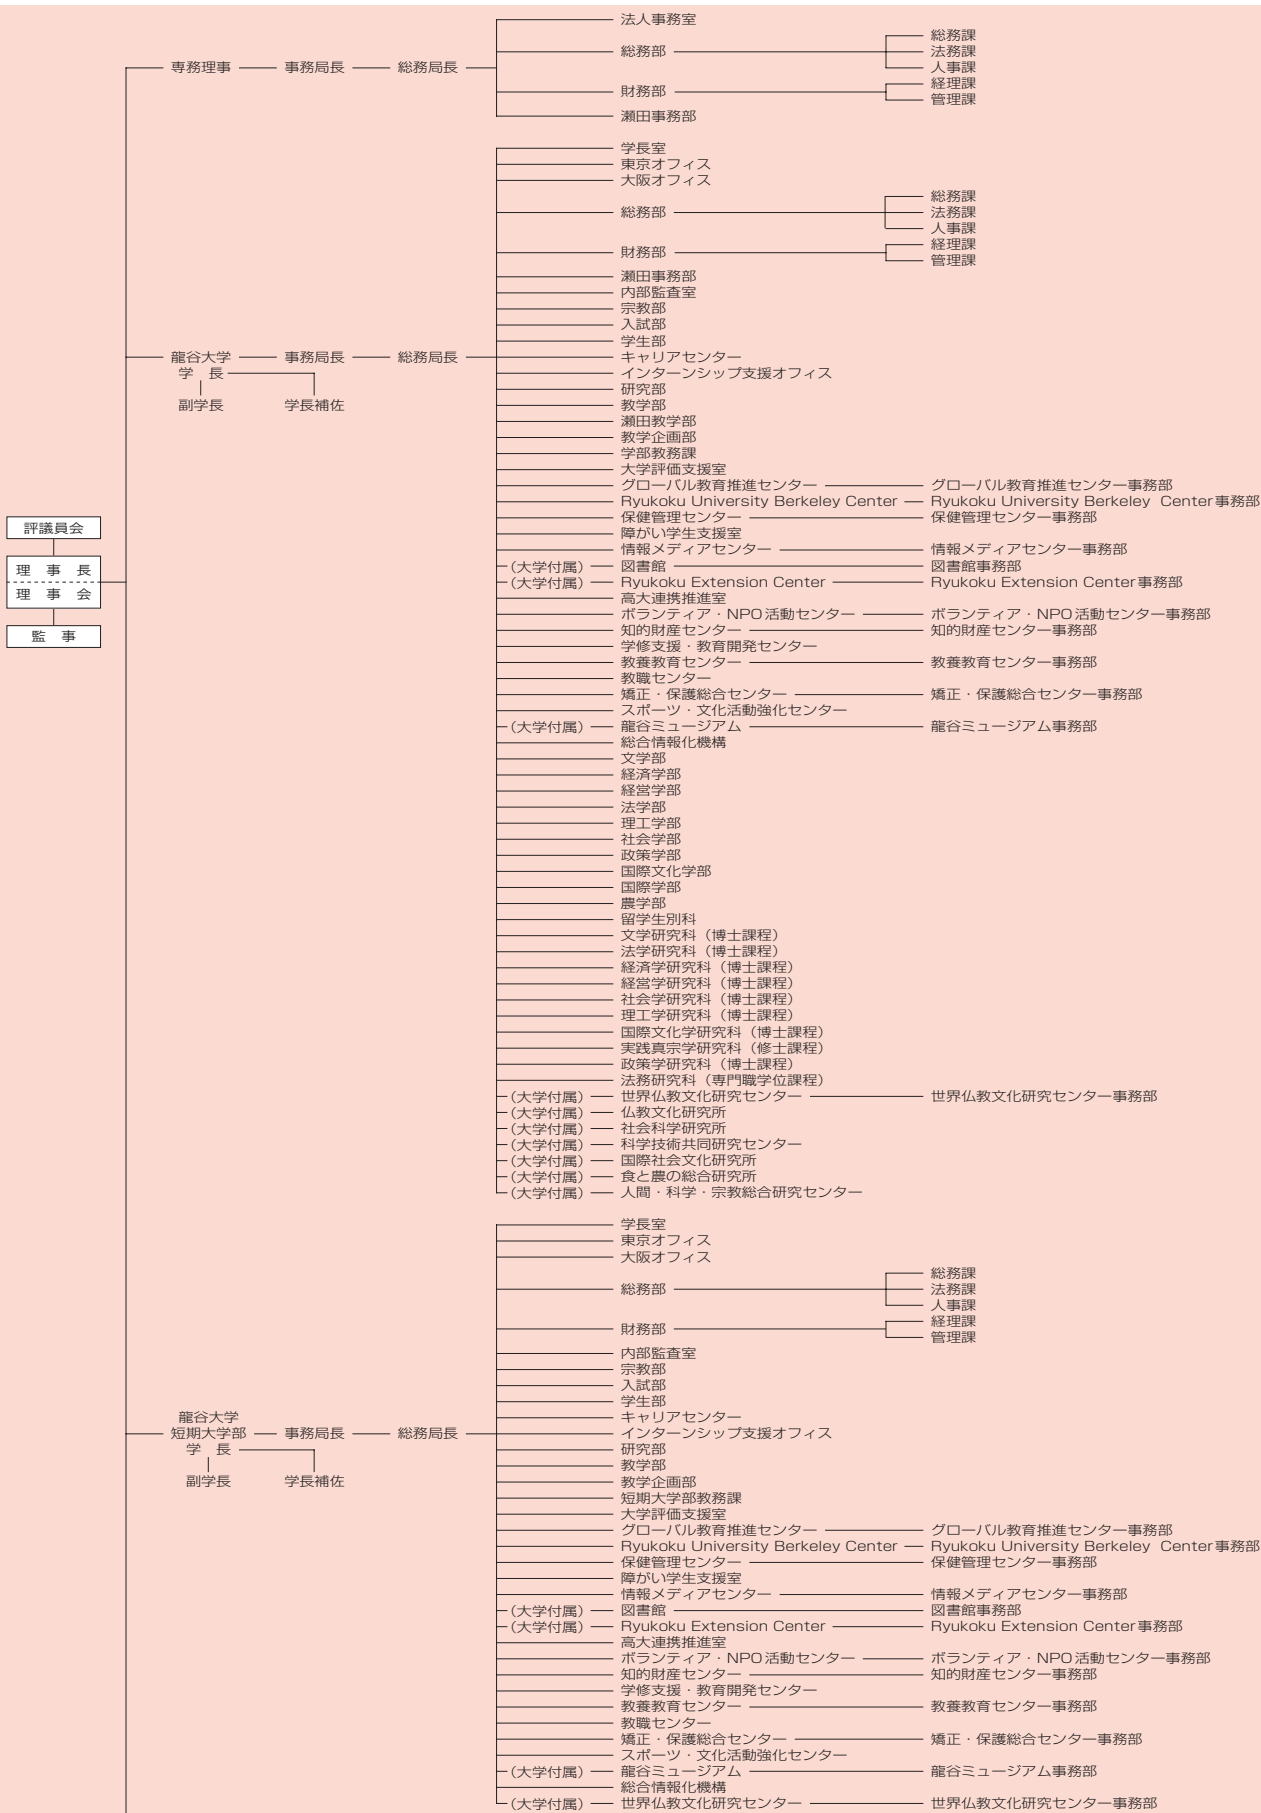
評議員会
理事長
理事会
監事

専務理事 事務局長 総務局長
法人事務室
総務部
総務課
法務課
人事課
財務部
経理課
管理課
瀬田事務部

龍谷大学 学長 事務局長 総務局長
副学長 学長補佐
学長室
東京オフィス
大阪オフィス
総務部
総務課
法務課
人事課
財務部
経理課
管理課
瀬田事務部
内部監査室
宗教部
入試部
学生部
キャリアセンター
インターンシップ支援オフィス
研究部
教学部
瀬田教学部
教学企画部
学部教務課
大学評価支援室
グローバル教育推進センター — グローバル教育推進センター事務部
Ryukoku University Berkeley Center — Ryukoku University Berkeley Center事務部
保健管理センター — 保健管理センター事務部
障がい学生支援室
情報メディアセンター — 情報メディアセンター事務部
(大学付属) 図書館 — 図書館事務部
(大学付属) Ryukoku Extension Center — Ryukoku Extension Center事務部
高大連携推進室
ボランティア・NPO活動センター — ボランティア・NPO活動センター事務部
知的財産センター — 知的財産センター事務部
学修支援・教育開発センター
教養教育センター — 教養教育センター事務部
教職センター
矯正・保護総合センター — 矯正・保護総合センター事務部
スポーツ・文化活動強化センター
(大学付属) 龍谷ミュージアム — 龍谷ミュージアム事務部
総合情報化機構
文学部
経済学部
経営学部
法学部
理工学部
社会学部
政策学部
国際文化学部
国際学部
農学部
留学生別科
文学研究科（博士課程）
法学研究科（博士課程）
経済学研究科（博士課程）
経営学研究科（博士課程）
社会学研究科（博士課程）
理工学研究科（博士課程）
国際文化学研究科（博士課程）
実践真宗学研究科（修士課程）
政策学研究科（博士課程）
法務研究科（専門職学位課程）
(大学付属) 世界仏教文化研究センター — 世界仏教文化研究センター事務部
(大学付属) 仏教文化研究所
(大学付属) 社会科学研究所
(大学付属) 科学技術共同研究センター
(大学付属) 国際社会文化研究所
(大学付属) 食と農の総合研究所
(大学付属) 人間・科学・宗教総合研究センター

龍谷大学 短期大学部 学長 事務局長 総務局長
副学長 学長補佐
学長室
東京オフィス
大阪オフィス
総務部
総務課
法務課
人事課
財務部
経理課
管理課
内部監査室
宗教部
入試部
学生部
キャリアセンター
インターンシップ支援オフィス
研究部
教学部
教学企画部
短期大学部教務課
大学評価支援室
グローバル教育推進センター — グローバル教育推進センター事務部
Ryukoku University Berkeley Center — Ryukoku University Berkeley Center事務部
保健管理センター — 保健管理センター事務部
障がい学生支援室
情報メディアセンター — 情報メディアセンター事務部
(大学付属) 図書館 — 図書館事務部
(大学付属) Ryukoku Extension Center — Ryukoku Extension Center事務部
高大連携推進室
ボランティア・NPO活動センター — ボランティア・NPO活動センター事務部
知的財産センター — 知的財産センター事務部
学修支援・教育開発センター
教養教育センター — 教養教育センター事務部
教職センター
矯正・保護総合センター — 矯正・保護総合センター事務部
スポーツ・文化活動強化センター
(大学付属) 龍谷ミュージアム — 龍谷ミュージアム事務部
総合情報化機構
(大学付属) 世界仏教文化研究センター — 世界仏教文化研究センター事務部